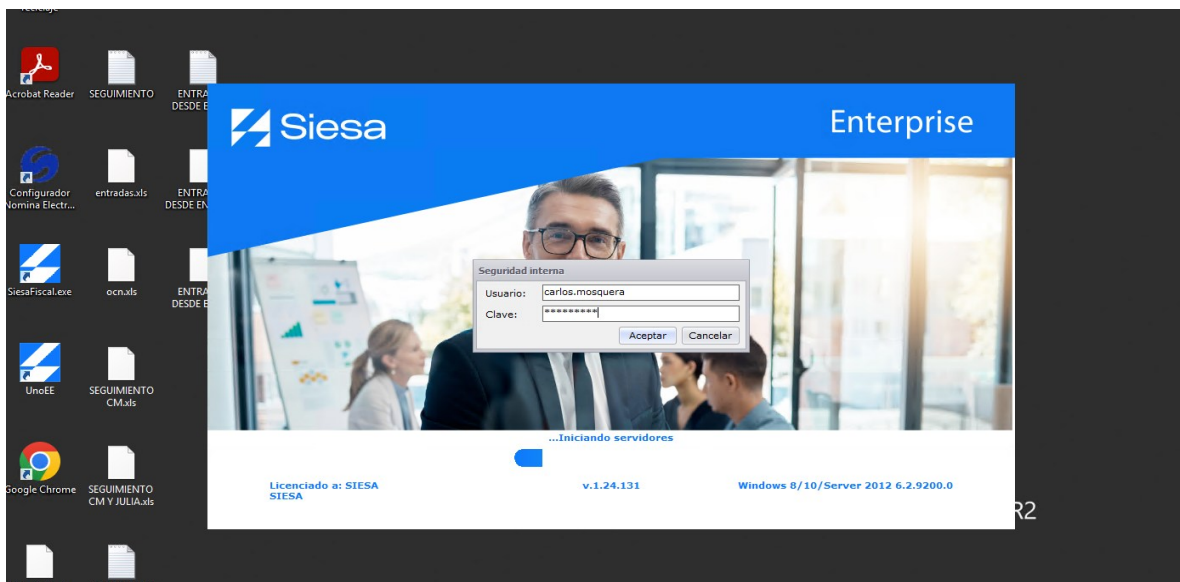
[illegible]

Acrobat Reader
SEGUIMIENTO
ENTRA DESDE E

Configurador Nomina Electr...
entradas.xls
ENTRA DESDE EN

SiesaFiscal.exe
ocn.xls
ENTRA DESDE E

UnoEE
SEGUIMIENTO CM.xls

Google Chrome
SEGUIMIENTO CM Y JULIA.xls

Siesa

Enterprise

Seguridad interna
Usuario: carlos.mosquera
Clave: *********
Aceptar Cancelar

...Iniciando servidores

Licenciado a: SIESA
SIESA

v.1.24.131

Windows 8/10/Server 2012 6.2.9200.0

R2